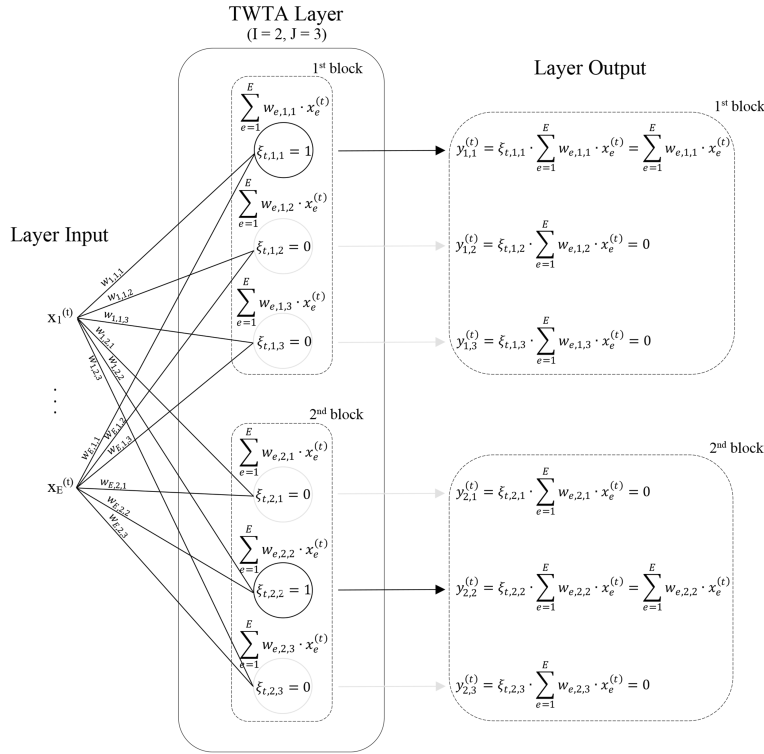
TWTA Layer
(I = 2, J = 3)

Layer Input

$x_1^{(t)}$

$x_E^{(t)}$

$w_{1,1,1}$ $w_{1,1,2}$ $w_{1,1,3}$ $w_{1,2,1}$ $w_{1,2,2}$ $w_{1,2,3}$

$w_{E,1,1}$ $w_{E,1,2}$ $w_{E,1,3}$ $w_{E,2,1}$ $w_{E,2,2}$ $w_{E,2,3}$

1st block

$\sum_{e=1}^{E} w_{e,1,1} \cdot x_e^{(t)}$

$\xi_{t,1,1} = 1$

$\sum_{e=1}^{E} w_{e,1,2} \cdot x_e^{(t)}$

$\xi_{t,1,2} = 0$

$\sum_{e=1}^{E} w_{e,1,3} \cdot x_e^{(t)}$

$\xi_{t,1,3} = 0$

2nd block

$\sum_{e=1}^{E} w_{e,2,1} \cdot x_e^{(t)}$

$\xi_{t,2,1} = 0$

$\sum_{e=1}^{E} w_{e,2,2} \cdot x_e^{(t)}$

$\xi_{t,2,2} = 1$

$\sum_{e=1}^{E} w_{e,2,3} \cdot x_e^{(t)}$

$\xi_{t,2,3} = 0$

Layer Output

1st block

$y_{1,1}^{(t)} = \xi_{t,1,1} \cdot \sum_{e=1}^{E} w_{e,1,1} \cdot x_e^{(t)} = \sum_{e=1}^{E} w_{e,1,1} \cdot x_e^{(t)}$

$y_{1,2}^{(t)} = \xi_{t,1,2} \cdot \sum_{e=1}^{E} w_{e,1,2} \cdot x_e^{(t)} = 0$

$y_{1,3}^{(t)} = \xi_{t,1,3} \cdot \sum_{e=1}^{E} w_{e,1,3} \cdot x_e^{(t)} = 0$

2nd block

$y_{2,1}^{(t)} = \xi_{t,2,1} \cdot \sum_{e=1}^{E} w_{e,2,1} \cdot x_e^{(t)} = 0$

$y_{2,2}^{(t)} = \xi_{t,2,2} \cdot \sum_{e=1}^{E} w_{e,2,2} \cdot x_e^{(t)} = \sum_{e=1}^{E} w_{e,2,2} \cdot x_e^{(t)}$

$y_{2,3}^{(t)} = \xi_{t,2,3} \cdot \sum_{e=1}^{E} w_{e,2,3} \cdot x_e^{(t)} = 0$